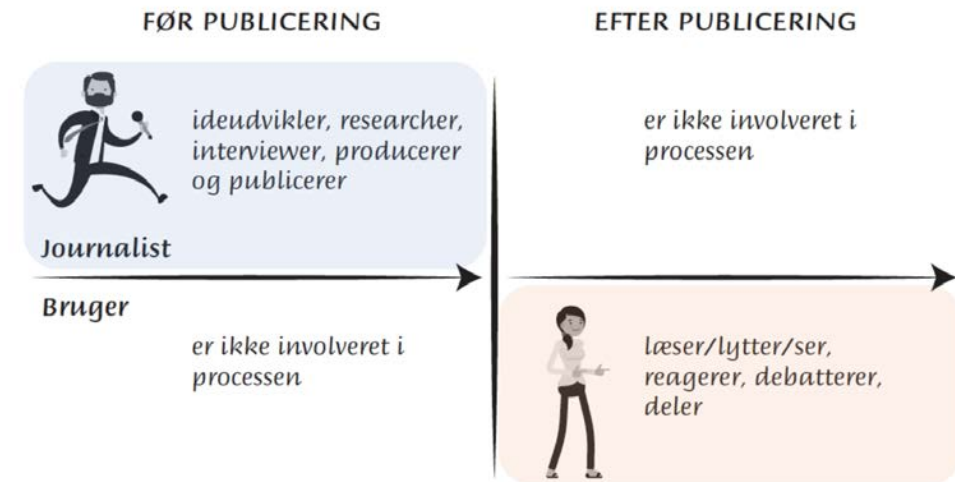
FØR PUBLICERING

EFTER PUBLICERING

ideudvikler, researcher, interviewer, producerer og publicerer

Journalist

er ikke involveret i processen

Bruger

er ikke involveret i processen

læser/lytter/ser, reagerer, debatterer, deler